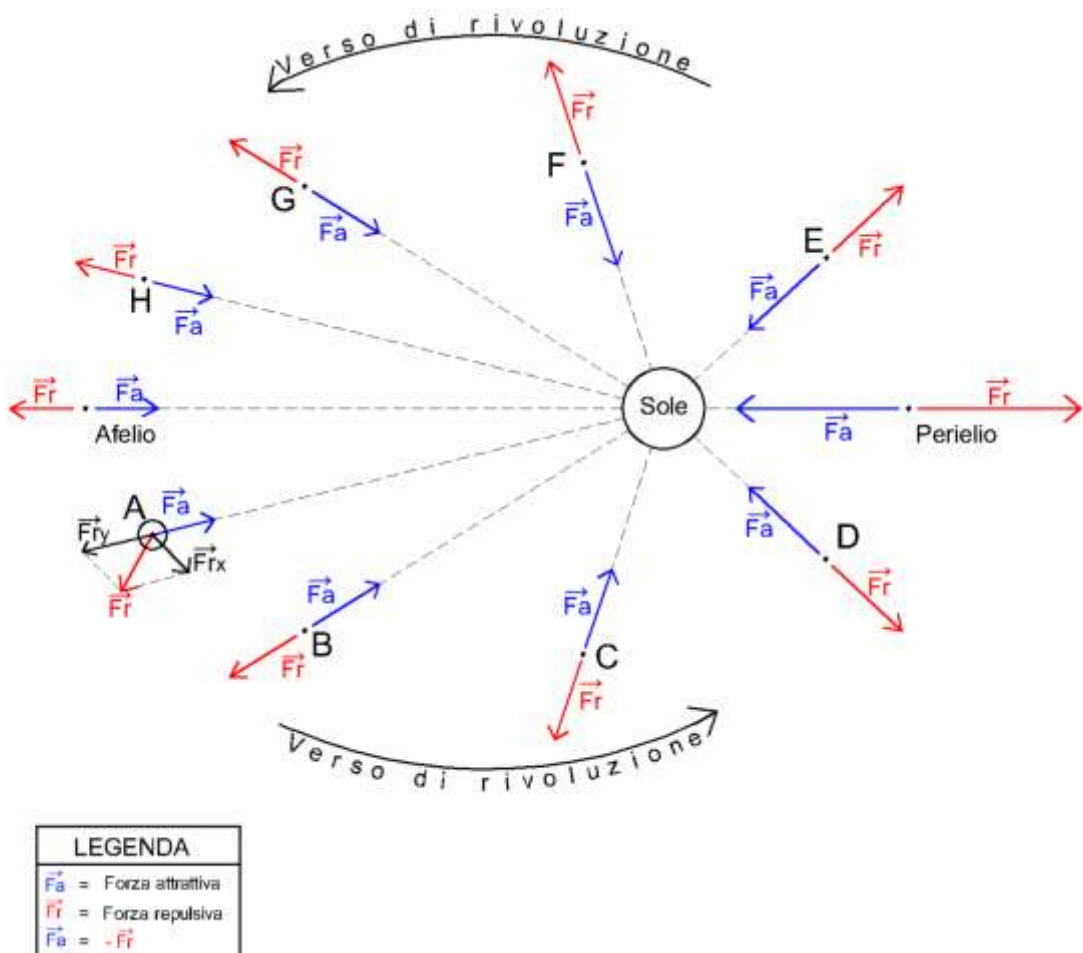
Verso di rivoluzione

$\vec{Fr}$
F
$\vec{Fa}$

$\vec{Fr}$
G
$\vec{Fa}$

E
$\vec{Fr}$
$\vec{Fa}$

$\vec{Fr}$
H
$\vec{Fa}$

$\vec{Fr}$
$\vec{Fa}$
Afelio

Sole

$\vec{Fa}$
$\vec{Fr}$
Perielio

A
$\vec{Fa}$
$\vec{Fr}y$
$\vec{Fr}x$
$\vec{Fr}$

$\vec{Fa}$
D
$\vec{Fr}$

$\vec{Fa}$
B
$\vec{Fr}$

$\vec{Fa}$
C
$\vec{Fr}$

Verso di rivoluzione

LEGENDA
$\vec{Fa}$ = Forza attrattiva
$\vec{Fr}$ = Forza repulsiva
$\vec{Fa}$ = $-\vec{Fr}$